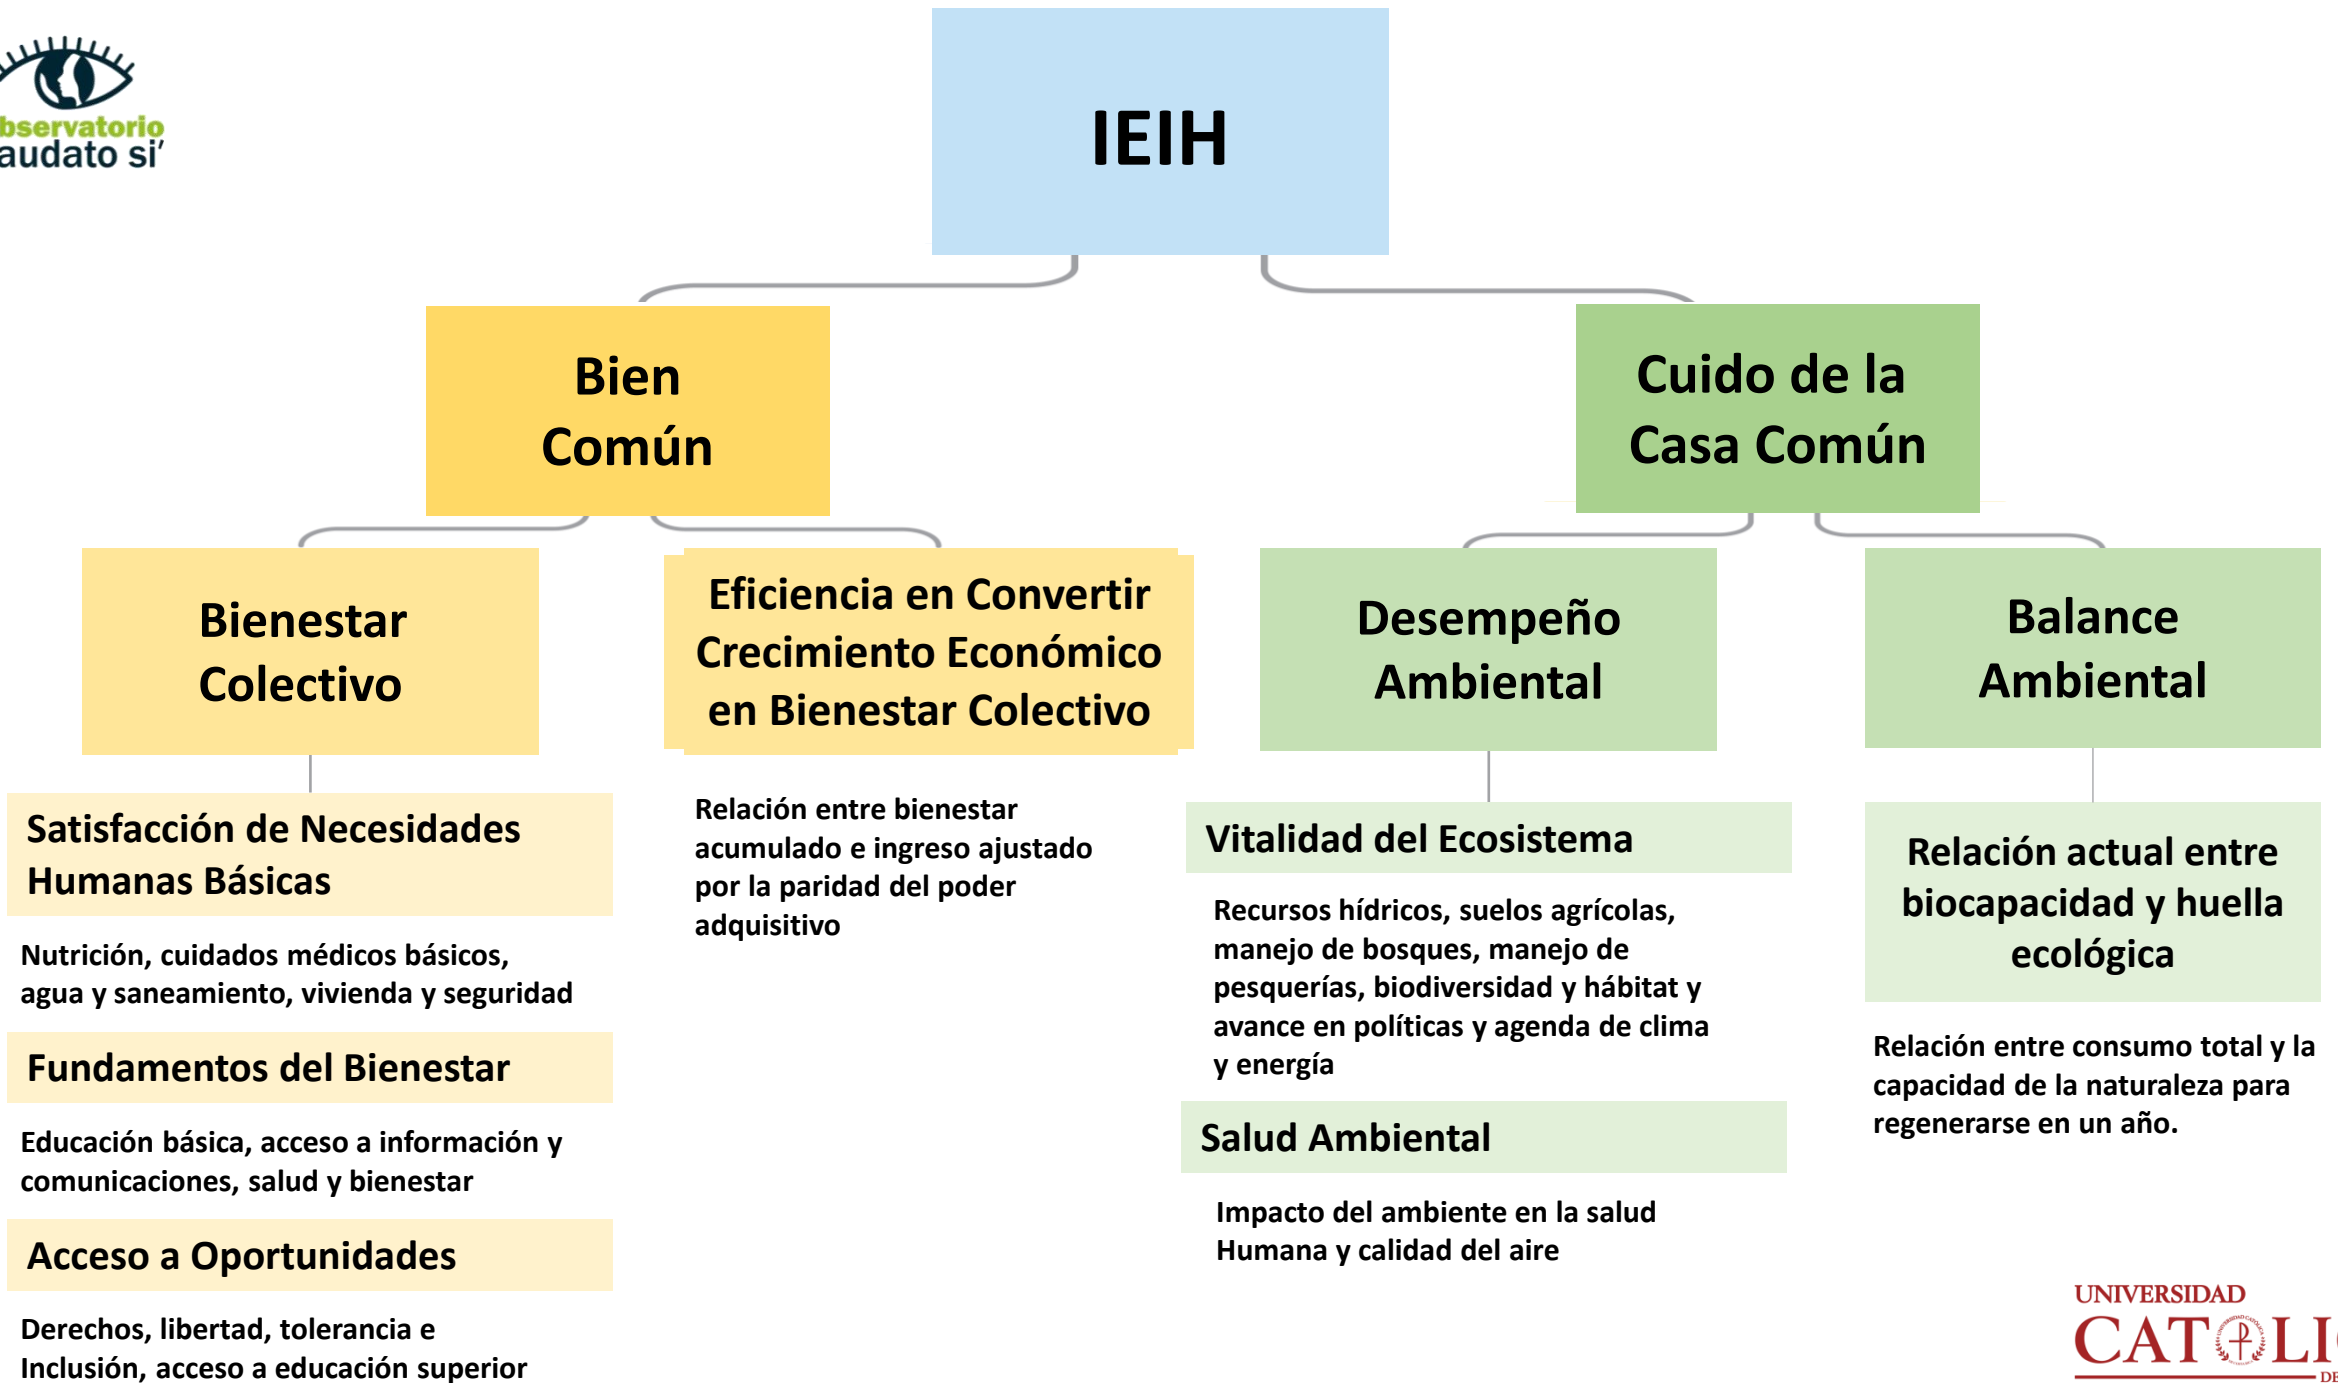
bservatorio
audato si'

IEIH

Bien Común

Cuido de la Casa Común

Bienestar Colectivo

Eficiencia en Convertir Crecimiento Económico en Bienestar Colectivo

Desempeño Ambiental

Balance Ambiental

Satisfacción de Necesidades Humanas Básicas

Nutrición, cuidados médicos básicos, agua y saneamiento, vivienda y seguridad

Fundamentos del Bienestar

Educación básica, acceso a información y comunicaciones, salud y bienestar

Acceso a Oportunidades

Derechos, libertad, tolerancia e Inclusión, acceso a educación superior

Relación entre bienestar acumulado e ingreso ajustado por la paridad del poder adquisitivo

Vitalidad del Ecosistema

Recursos hídricos, suelos agrícolas, manejo de bosques, manejo de pesquerías, biodiversidad y hábitat y avance en políticas y agenda de clima y energía

Salud Ambiental

Impacto del ambiente en la salud Humana y calidad del aire

Relación actual entre biocapacidad y huella ecológica

Relación entre consumo total y la capacidad de la naturaleza para regenerarse en un año.

UNIVERSIDAD
CAT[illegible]LI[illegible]
DE